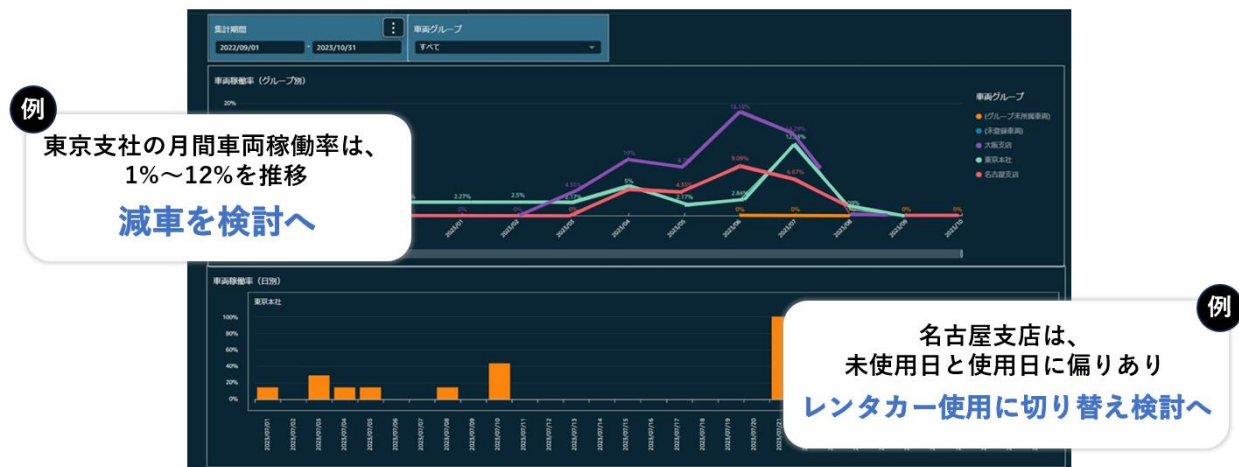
集計期間
2022/09/01 - 2023/10/31
車両グループ
すべて

車両稼働率（グループ別）
20%

例
東京支社の月間車両稼働率は、1%～12%を推移
減車を検討へ

2.27%
2.5%
4.55%
10%
5%
4.55%
2.17%
16.18%
9.09%
12.5%
6.67%
2.84%
0%
0%
0%
0%
0%

2023/01
2023/02
2023/03
2023/04
2023/05
2023/06
2023/07
2023/08
2023/09
2023/10

車両グループ
(グループ未所属車両)
(未登録車両)
大阪支店
東京本社
名古屋支店

車両稼働率（日別）
東京本社
100%
80%
60%
40%
20%
0%

2023/07/01
2023/07/02
2023/07/03
2023/07/04
2023/07/05
2023/07/06
2023/07/07
2023/07/08
2023/07/09
2023/07/10
2023/07/11
2023/07/12
2023/07/13
2023/07/14
2023/07/15
2023/07/16
2023/07/17
2023/07/18
2023/07/19
2023/07/20
2023/07/21

例
名古屋支店は、
未使用日と使用日に偏りあり
レンタカー使用に切り替え検討へ